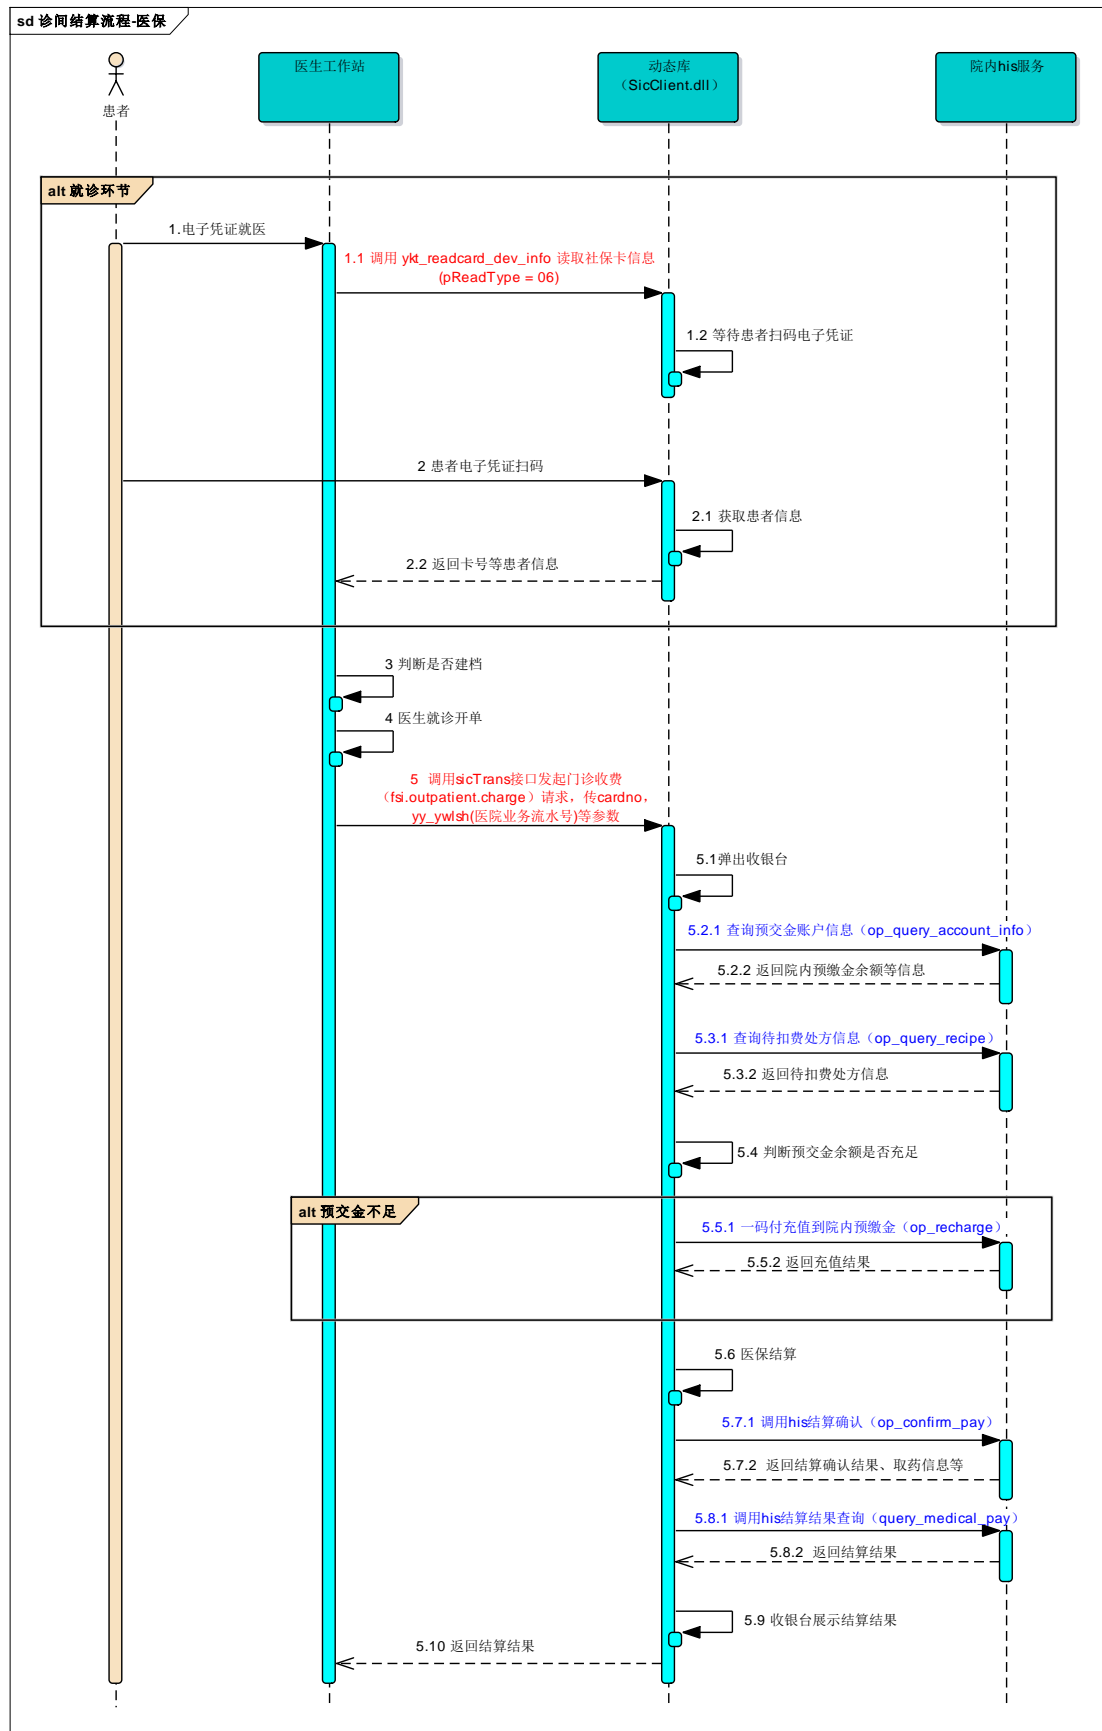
sd 诊间结算流程-医保

患者

医生工作站

动态库
（SicClient.dll）

院内his服务

alt 就诊环节

1.电子凭证就医

1.1 调用 ykt_readcard_dev_info 读取社保卡信息
(pReadType = 06)

1.2 等待患者扫码电子凭证

2 患者电子凭证扫码

2.1 获取患者信息

2.2 返回卡号等患者信息

3 判断是否建档

4 医生就诊开单

5 调用sicTrans接口发起门诊收费（fsi.outpatient.charge）请求，传cardno，yy_ywlsh(医院业务流水号)等参数

5.1弹出收银台

5.2.1 查询预交金账户信息（op_query_account_info）

5.2.2 返回院内预缴金余额等信息

5.3.1 查询待扣费处方信息（op_query_recipe）

5.3.2 返回待扣费处方信息

5.4 判断预交金余额是否充足

alt 预交金不足

5.5.1 一码付充值到院内预缴金（op_recharge）

5.5.2 返回充值结果

5.6 医保结算

5.7.1 调用his结算确认（op_confirm_pay）

5.7.2 返回结算确认结果、取药信息等

5.8.1 调用his结算结果查询（query_medical_pay）

5.8.2 返回结算结果

5.9 收银台展示结算结果

5.10 返回结算结果